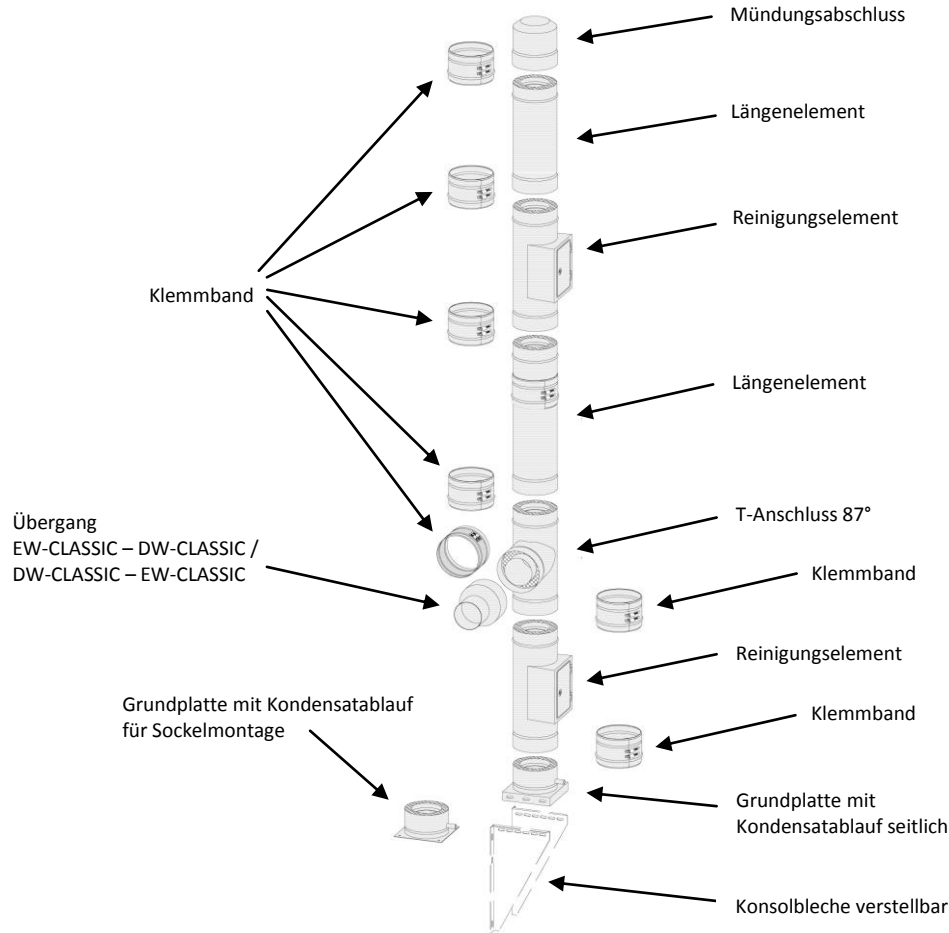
Mündungsabschluss

Längenelement

Reinigungselement

Klemmband

Längenelement

Übergang
EW-CLASSIC – DW-CLASSIC /
DW-CLASSIC – EW-CLASSIC

T-Anschluss 87°

Klemmband

Reinigungselement

Grundplatte mit Kondensatablauf
für Sockelmontage

Klemmband

Grundplatte mit
Kondensatablauf seitlich

Konsolbleche verstellbar